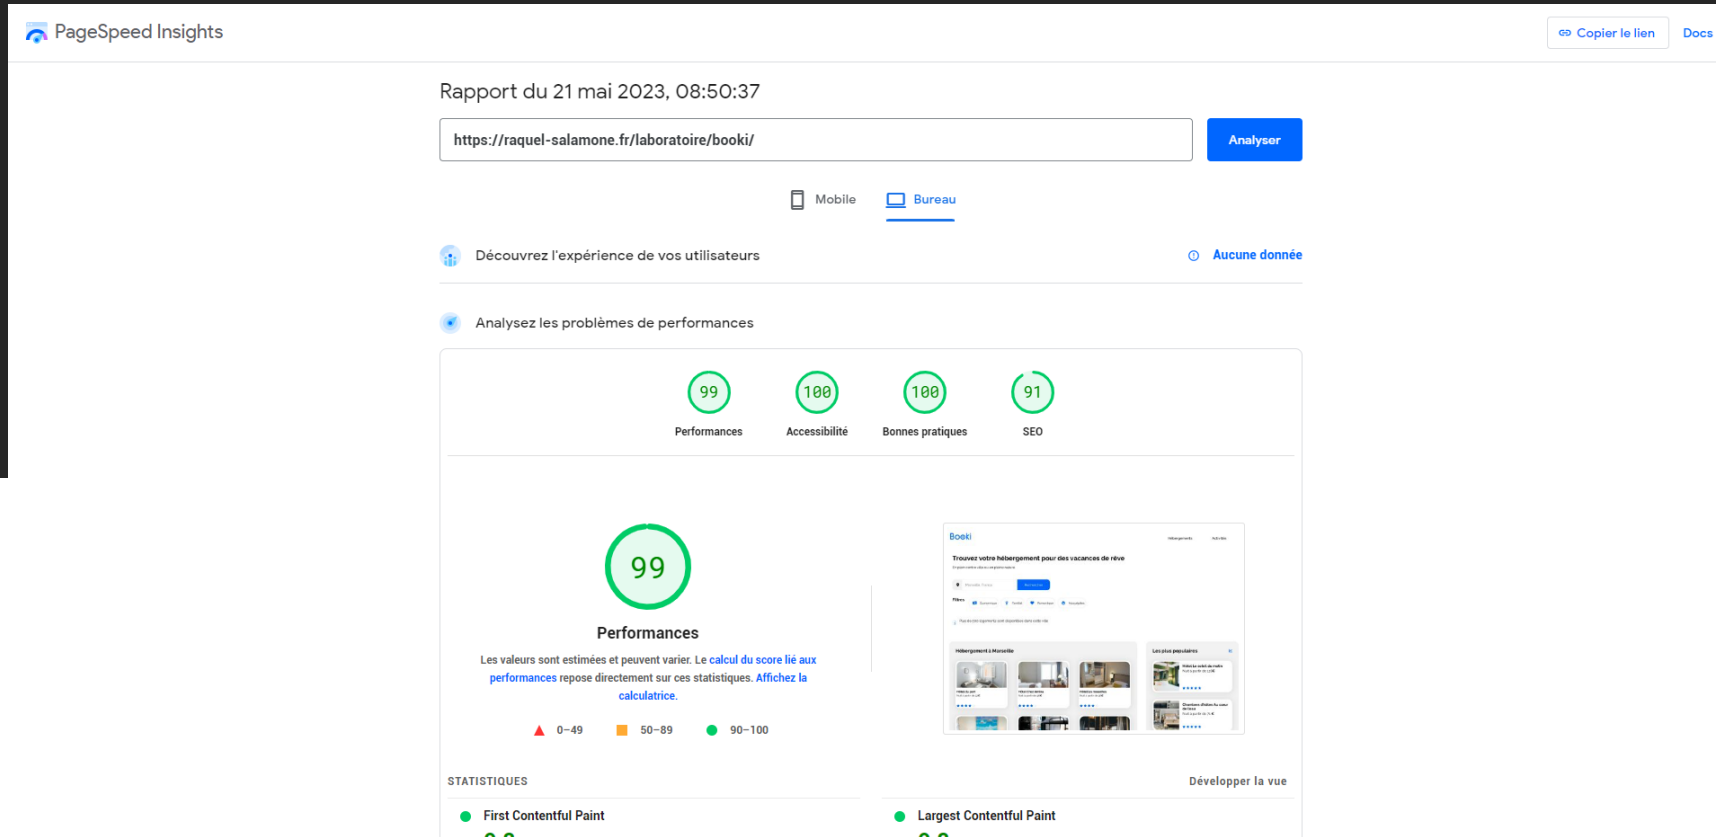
PageSpeed Insights

Copier le lien

Docs

Rapport du 21 mai 2023, 08:50:37

https://raquel-salamone.fr/laboratoire/booki/

Analyser

Mobile

Bureau

Découvrez l'expérience de vos utilisateurs

Aucune donnée

Analysez les problèmes de performances

99
Performances

100
Accessibilité

100
Bonnes pratiques

91
SEO

99

Performances

Les valeurs sont estimées et peuvent varier. Le calcul du score lié aux performances repose directement sur ces statistiques. Affichez la calculatrice.

0–49

50–89

90–100

Booki

Trouvez votre hébergement pour des vacances de rêve

Hébergement à Marseille

Les plus populaires

STATISTIQUES

Développer la vue

First Contentful Paint

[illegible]

Largest Contentful Paint

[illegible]